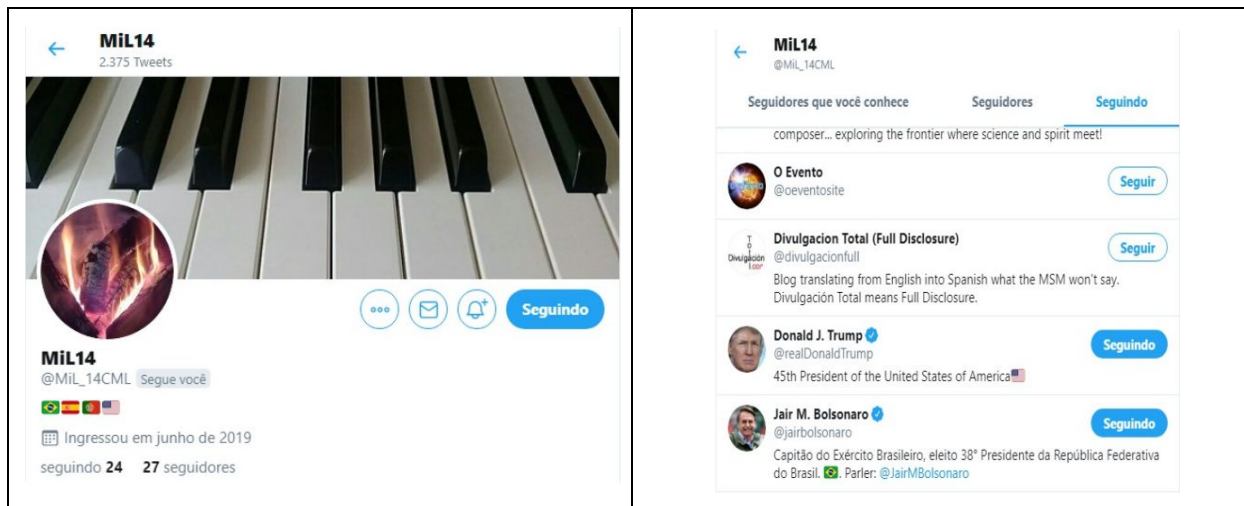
MiL14
2.375 Tweets

Seguindo

MiL14
@MiL_14CML Segue você

🇧🇷🇪🇸🇵🇹🇺🇸

Ingressou em junho de 2019

seguindo 24 27 seguidores

MiL14
@MiL_14CML

Seguidores que você conhece Seguidores Seguindo

composer... exploring the frontier where science and spirit meet!

O Evento
@oeventosite
Seguir

Divulgacion Total (Full Disclosure)
@divulgacionfull
Seguir
Blog translating from English into Spanish what the MSM won't say. Divulgación Total means Full Disclosure.

Donald J. Trump
@realDonaldTrump
Seguindo
45th President of the United States of America🇺🇸

Jair M. Bolsonaro
@jairbolsonaro
Seguindo
Capitão do Exército Brasileiro, eleito 38° Presidente da República Federativa do Brasil. 🇧🇷. Parler: @JairMBolsonaro